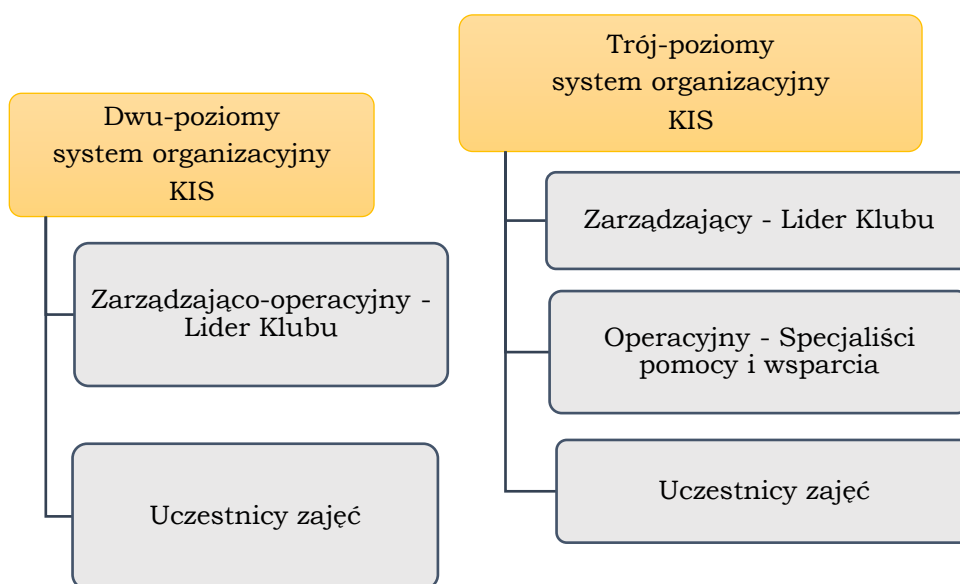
Dwu-poziomy system organizacyjny KIS

Zarządzająco-operacyjny - Lider Klubu

Uczestnicy zajęć

Trój-poziomy system organizacyjny KIS

Zarządzający - Lider Klubu

Operacyjny - Specjaliści pomocy i wsparcia

Uczestnicy zajęć